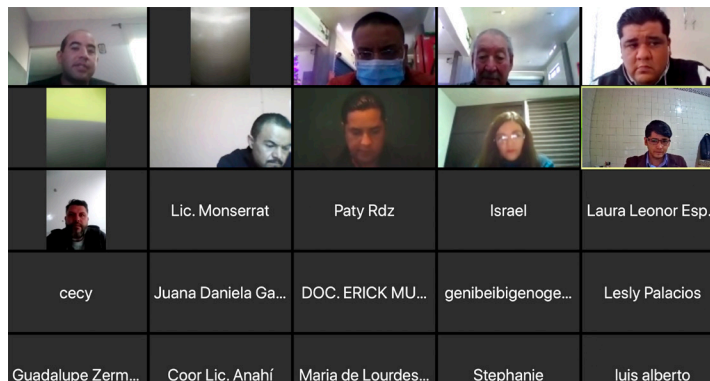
Lic. Monserrat

Paty Rdz

Israel

Laura Leonor Esp...

cecy

Juana Daniela Ga...

DOC. ERICK MU...

genibeibigenoge...

Lesly Palacios

Guadalupe Zerm...

Coor Lic. Anahí

Maria de Lourdes...

Stephanie

luis alberto